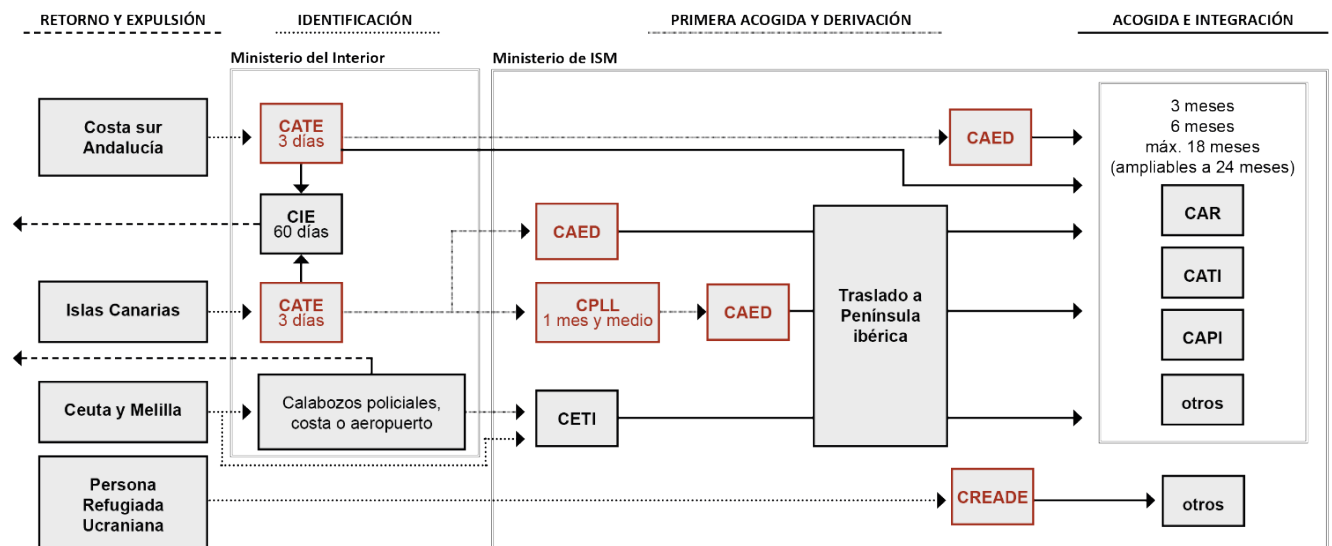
RETORNO Y EXPULSIÓN

IDENTIFICACIÓN

PRIMERA ACOGIDA Y DERIVACIÓN

ACOGIDA E INTEGRACIÓN

Ministerio del Interior

Ministerio de ISM

Costa sur Andalucía

CATE 3 días

CAED

3 meses
6 meses
máx. 18 meses
(ampliables a 24 meses)

CIE 60 días

CAED

CAR

Traslado a Península ibérica

Islas Canarias

CATE 3 días

CPLL 1 mes y medio

CAED

CATI

CAPI

Ceuta y Melilla

Calabozos policiales, costa o aeropuerto

CETI

otros

Persona Refugiada Ucraniana

CREADE

otros